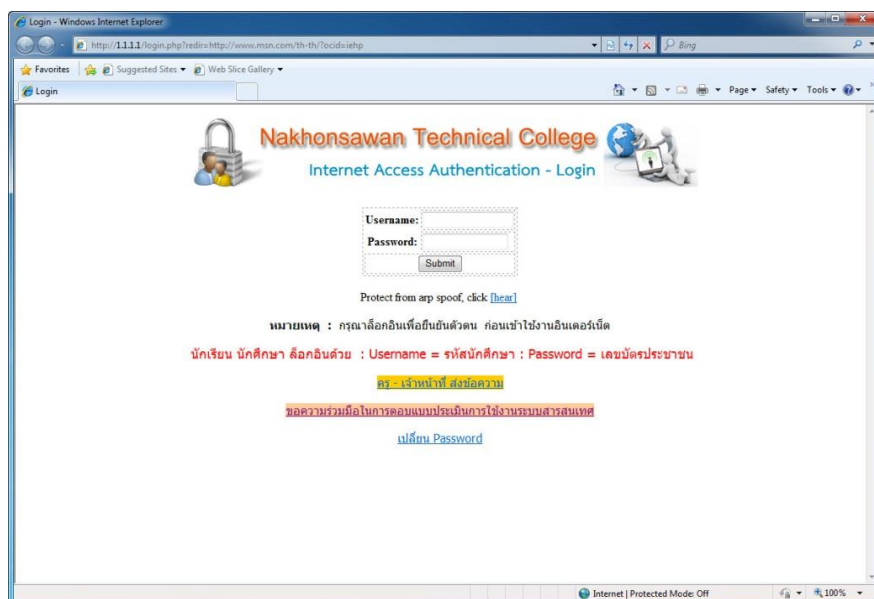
Login - Windows Internet Explorer

http://1.1.1.1/login.php?redir=http://www.msn.com/th-th/?ocid=iehp

Bing

Favorites | Suggested Sites ▾ Web Slice Gallery ▾

Login

Page ▾ Safety ▾ Tools ▾

Nakhonsawan Technical College

Internet Access Authentication - Login

| Username: | |
|---|---|
| Password: | |
| | Submit |

Protect from arp spoof, click [hear]

หมายเหตุ : กรุณาล็อกอินเพื่อยืนยันตัวตน ก่อนเข้าใช้งานอินเตอร์เน็ต

นักเรียน นักศึกษา ล็อกอินด้วย : Username = รหัสนักศึกษา : Password = เลขบัตรประชาชน

ครู - เจ้าหน้าที่ ส่งข้อความ

ขอความร่วมมือในการตอบแบบประเมินการใช้งานระบบสารสนเทศ

เปลี่ยน Password

Internet | Protected Mode: Off

100%